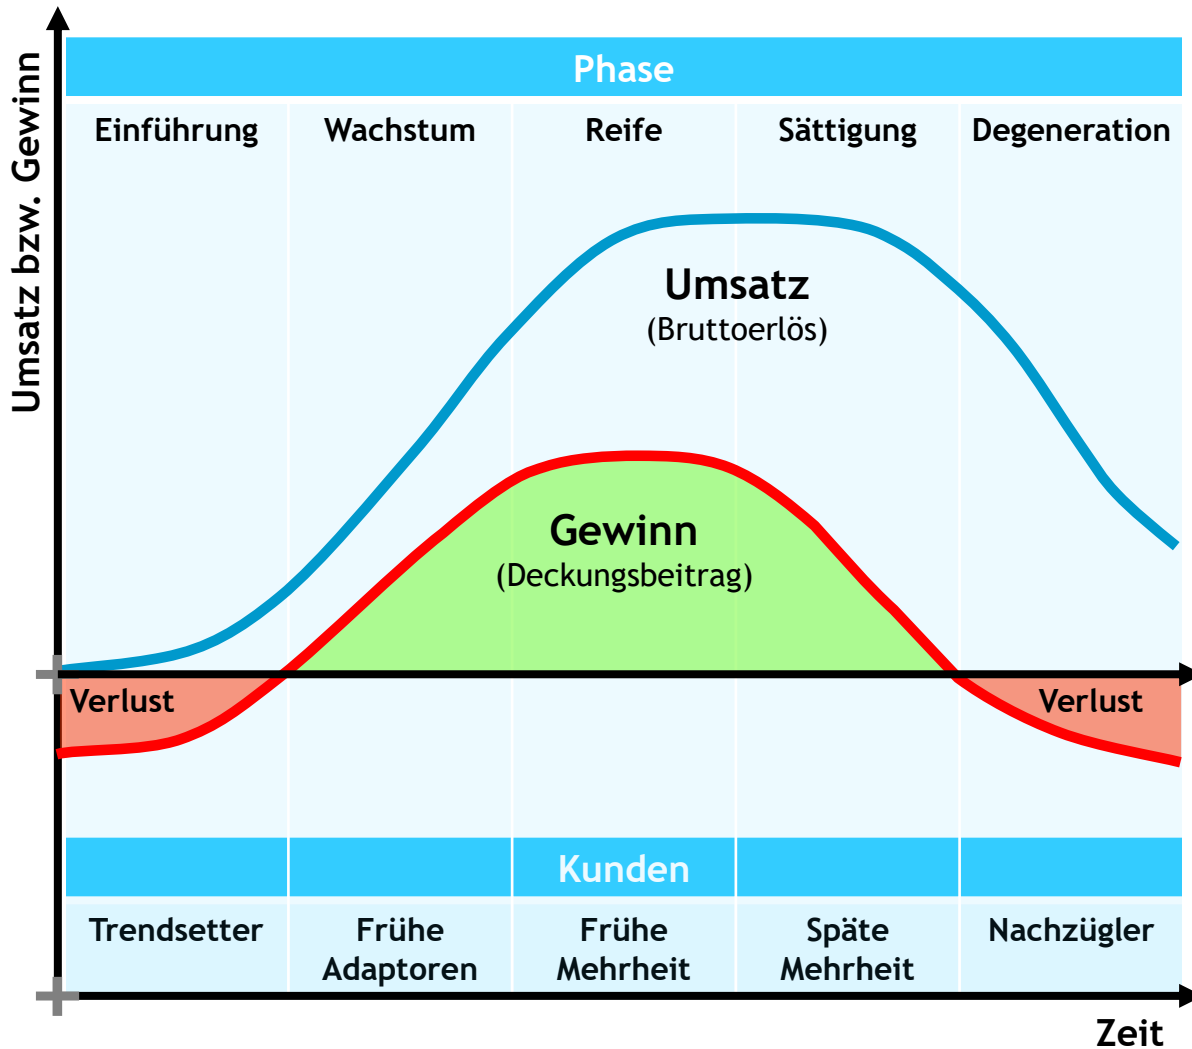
Umsatz bzw. Gewinn

Phase

Einführung
Wachstum
Reife
Sättigung
Degeneration

Umsatz
(Bruttoerlös)

Gewinn
(Deckungsbeitrag)

Verlust
Verlust

Kunden

Trendsetter
Frühe Adaptoren
Frühe Mehrheit
Späte Mehrheit
Nachzügler

Zeit